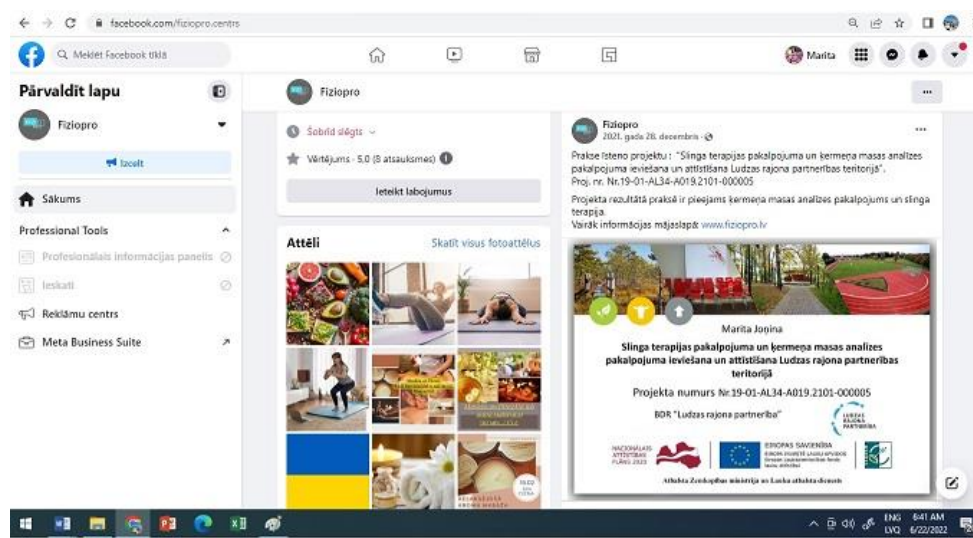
facebook.com/fiziopro.centrs

Meklēt Facebook tīklā

Marita

Pārvaldīt lapu

Fiziopro

Izcelt

Sākums

Professional Tools

Profesionālais informācijas panelis

Ieskati

Reklāmu centrs

Meta Business Suite

Fiziopro

Šobrīd slēgts

Vērtējums · 5.0 (8 atsauksmes)

Ieteikt labojumus

Attēli

Skatīt visus fotoattēlus

Fiziopro
2021. gada 28. decembris ·

Prakse īsteno projektu : "Slinga terapijas pakalpojuma un ķermeņa masas analīzes pakalpojuma ieviešana un attīstīšana Ludzas rajona partnerības teritorijā".
Proj. nr. Nr.19-01-AL34-A019.2101-000005

Projekta rezultātā praksē ir pieejams ķermeņa masas analīzes pakalpojums un slinga terapija.
Vairāk informācijas mājaslapā: www.fiziopro.lv

Marita Jonina

Slinga terapijas pakalpojuma un ķermeņa masas analīzes pakalpojuma ieviešana un attīstīšana Ludzas rajona partnerības teritorijā

Projekta numurs Nr.19-01-AL34-A019.2101-000005

BDR "Ludzas rajona partnerība"

LUDZAS RAJONA PARTNERĪBA

NACIONĀLAIS ATTĪSTĪBAS PLĀNS 2020

EIROPAS SAVIENĪBA

Atbalsta Zemkopības ministrija un Lauku atbalsta dienests

ENG LVQ 6:41 AM 6/22/2022